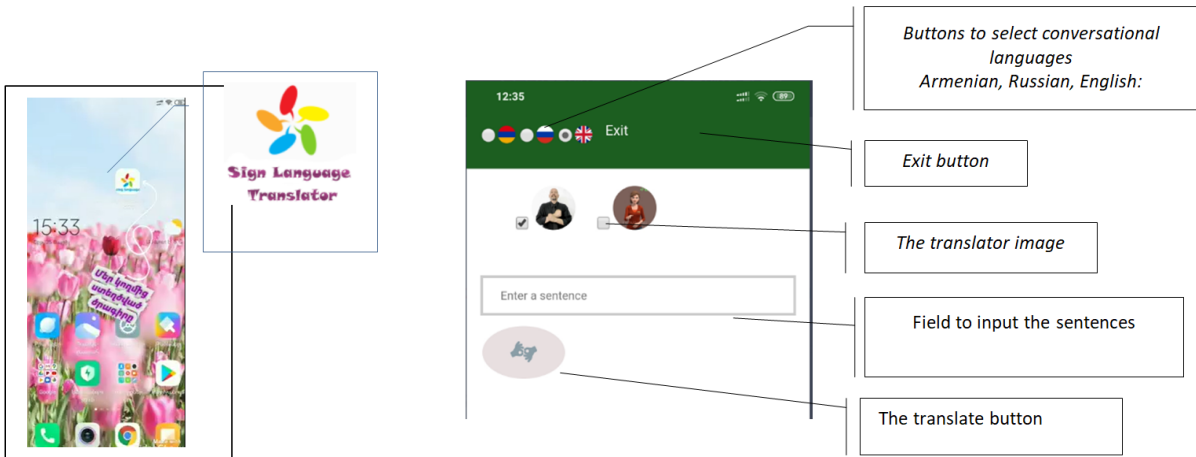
15:33

Մեր կողմից ստեղծված ծրագիրը

Sign Language Translator

12:35

Exit

Enter a sentence

Buttons to select conversational languages Armenian, Russian, English:

Exit button

The translator image

Field to input the sentences

The translate button